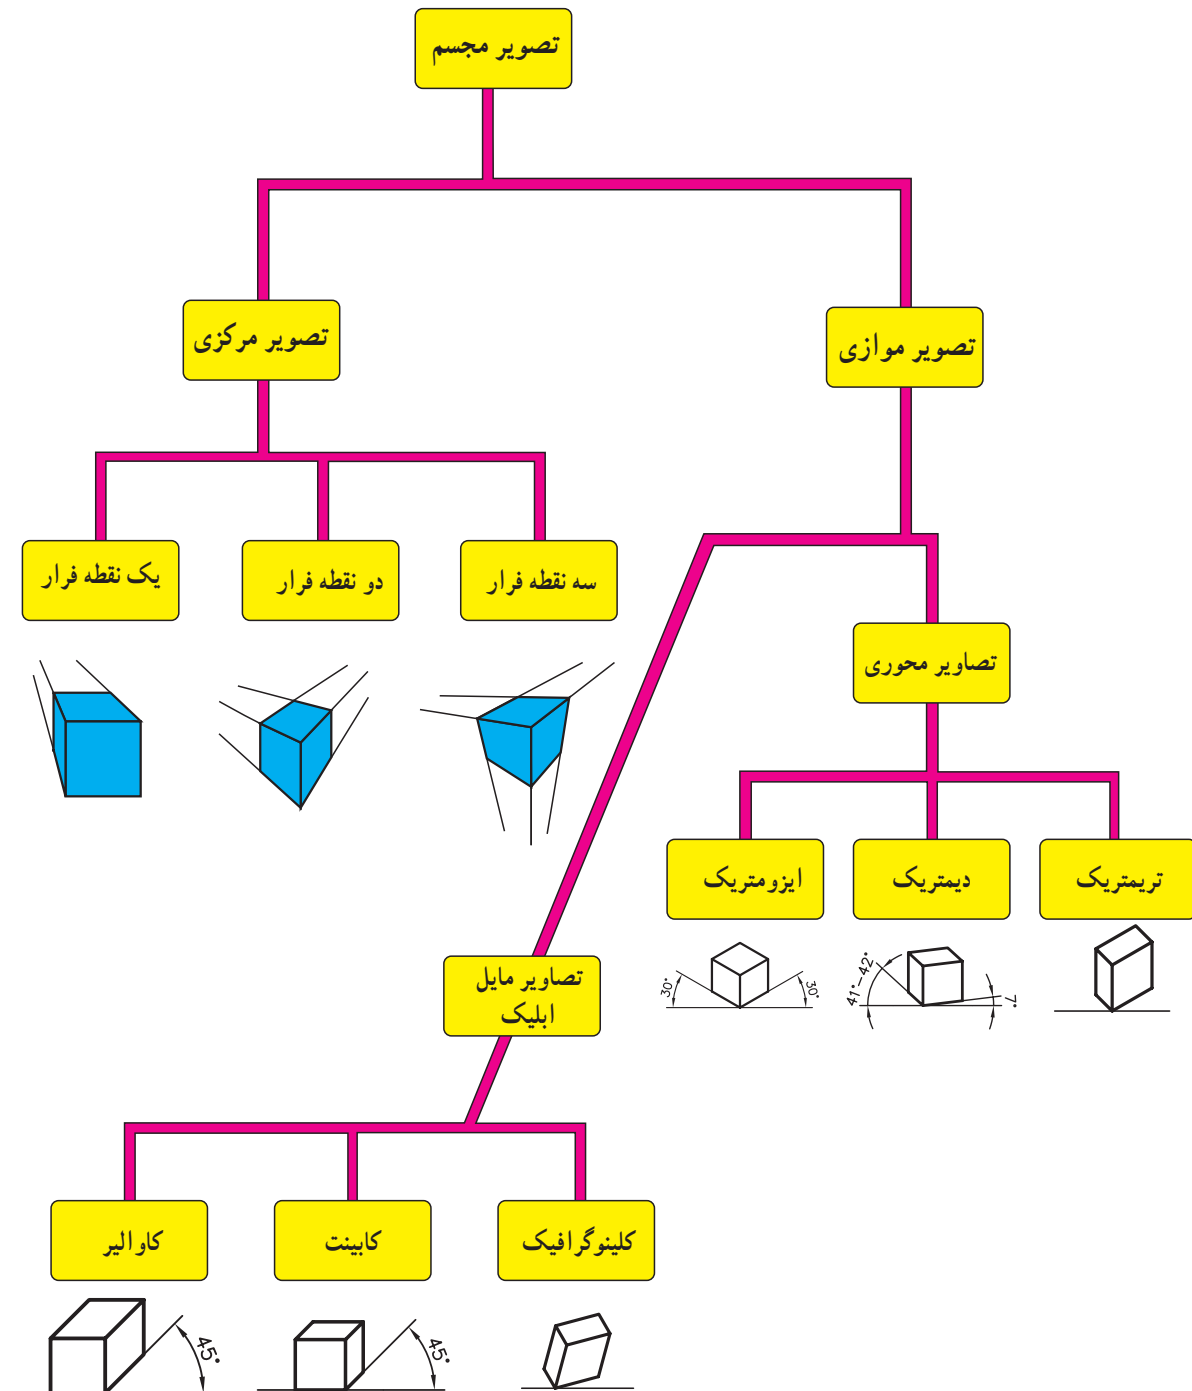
تصویر مجسم

تصویر مرکزی

تصویر موازی

یک نقطه فرار

دو نقطه فرار

سه نقطه فرار

تصاویر محوری

ایزومتریک

دیمتریک

تریمتریک

$30^\circ$ $30^\circ$

$41^\circ - 42^\circ$ $7^\circ$

تصاویر مایل ابلیک

کاوالیر

کابینت

کلینوگرافیک

$45^\circ$

$45^\circ$